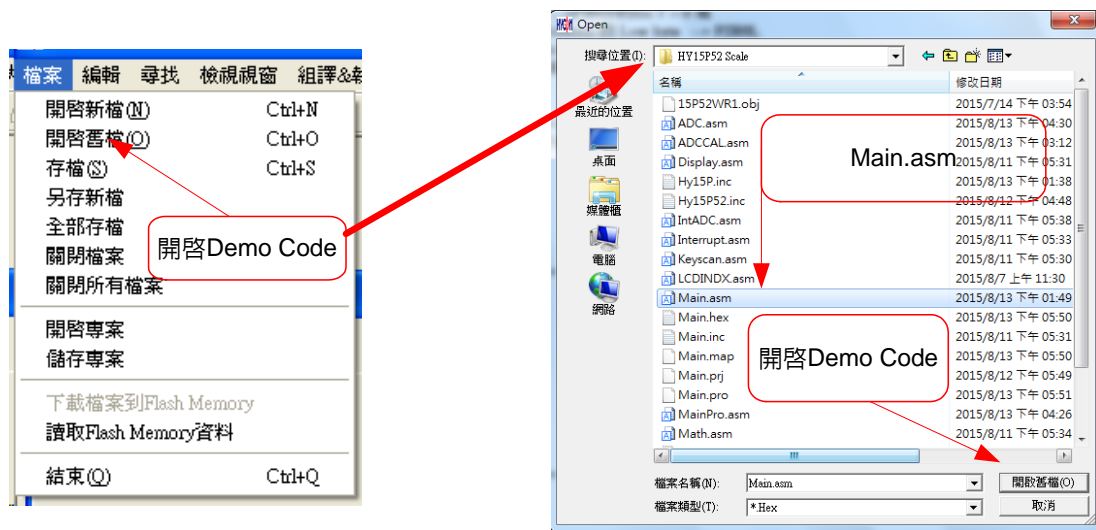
檔案 編輯 尋找 檢視視窗 組譯&Ｉ

開啓新檔(N) Ctrl+N
開啓舊檔(O) Ctrl+O
存檔(S) Ctrl+S
另存新檔
全部存檔
關閉檔案
關閉所有檔案
開啓專案
儲存專案
下載檔案到Flash Memory
讀取Flash Memory資料
結束(Q) Ctrl+Q

開啓Demo Code

Open

搜尋位置(I): HY15P52 Scale

最近的位置
桌面
媒體櫃
電腦
網路

| 名稱 | 修改日期 |
|---|---|
| 15P52WR1.obj | 2015/7/14 下午 03:54 |
| ADC.asm | 2015/8/13 下午 04:30 |
| ADCCAL.asm | 2015/8/13 下午 03:12 |
| Display.asm | 2015/8/11 下午 05:31 |
| Hy15P.inc | 2015/8/13 下午 01:38 |
| Hy15P52.inc | 2015/8/12 下午 04:48 |
| IntADC.asm | 2015/8/11 下午 05:38 |
| Interrupt.asm | 2015/8/11 下午 05:33 |
| Keyscan.asm | 2015/8/11 下午 05:30 |
| LCDINDX.asm | 2015/8/7 上午 11:30 |
| Main.asm | 2015/8/13 下午 01:49 |
| Main.hex | 2015/8/13 下午 05:50 |
| Main.inc | 2015/8/11 下午 05:31 |
| Main.map | 2015/8/13 下午 05:50 |
| Main.prj | 2015/8/12 下午 05:49 |
| Main.pro | 2015/8/13 下午 05:51 |
| MainPro.asm | 2015/8/13 下午 04:26 |
| Math.asm | 2015/8/11 下午 05:34 |

Main.asm

開啓Demo Code

檔案名稱(N): Main.asm 開啟舊檔(O)
檔案類型(T): *.Hex 取消